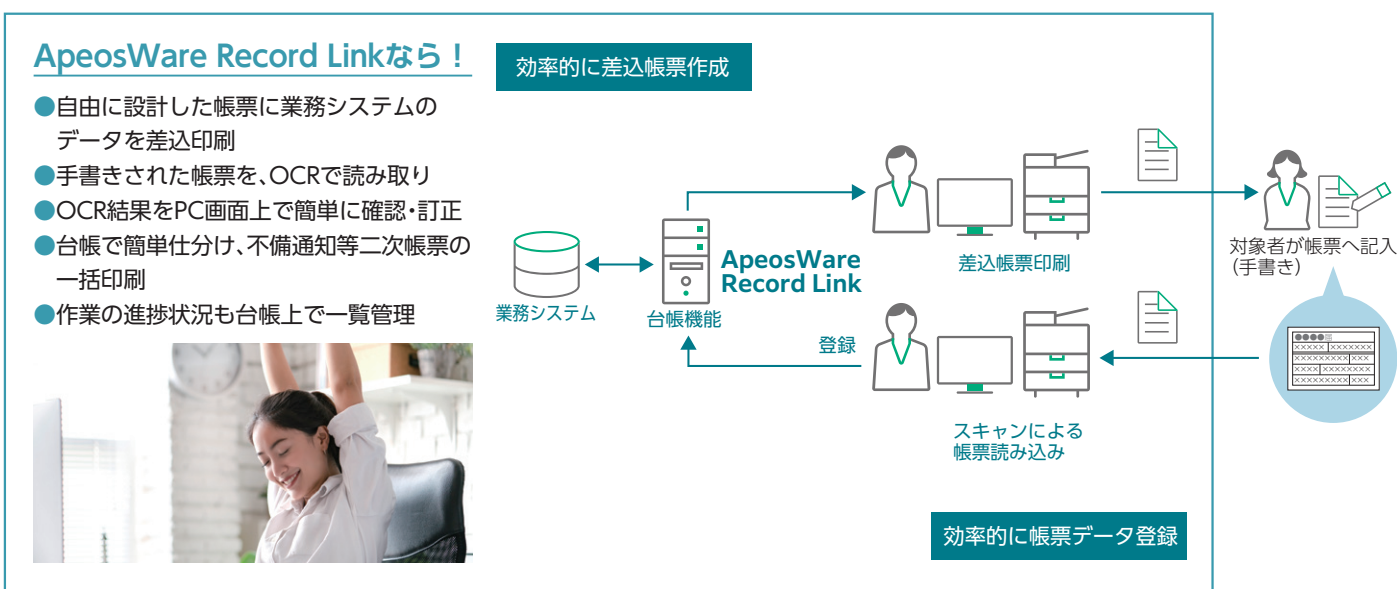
ApeosWare Record Linkなら！

●自由に設計した帳票に業務システムのデータを差込印刷
●手書きされた帳票を、OCRで読み取り
●OCR結果をPC画面上で簡単に確認・訂正
●台帳で簡単仕分け、不備通知等二次帳票の一括印刷
●作業の進捗状況も台帳上で一覧管理

効率的に差込帳票作成

業務システム

台帳機能

ApeosWare Record Link

差込帳票印刷

対象者が帳票へ記入（手書き）

登録

スキャンによる帳票読み込み

効率的に帳票データ登録